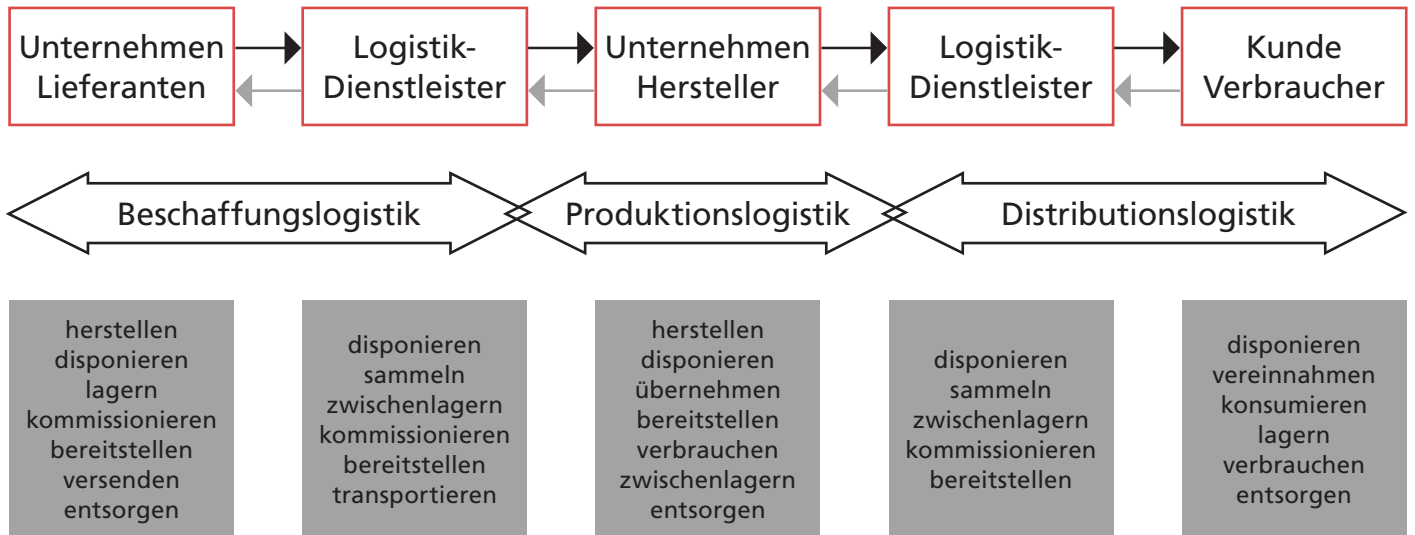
Unternehmen Lieferanten

Logistik-Dienstleister

Unternehmen Hersteller

Logistik-Dienstleister

Kunde Verbraucher

Beschaffungslogistik

Produktionslogistik

Distributionslogistik

herstellen
disponieren
lagern
kommissionieren
bereitstellen
versenden
entsorgen

disponieren
sammeln
zwischenlagern
kommissionieren
bereitstellen
transportieren

herstellen
disponieren
übernehmen
bereitstellen
verbrauchen
zwischenlagern
entsorgen

disponieren
sammeln
zwischenlagern
kommissionieren
bereitstellen

disponieren
vereinnahmen
konsumieren
lagern
verbrauchen
entsorgen